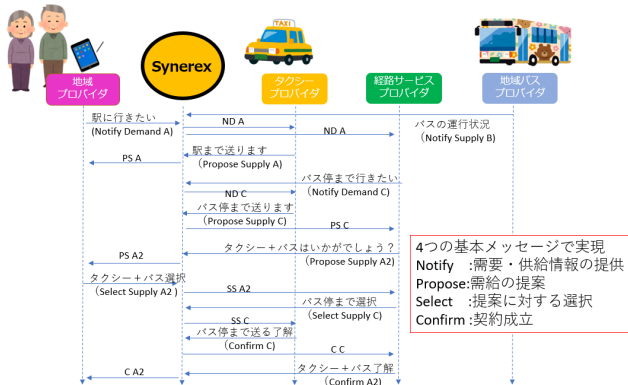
TAXI

地域
プロバイダ

Synerex

タクシー
プロバイダ

経路サービス
プロバイダ

地域バス
プロバイダ

駅に行きたい
(Notify Demand A)

ND A

ND A

バスの運行状況
(Notify Supply B)

駅まで送ります
(Propose Supply A)

PS A

バス停まで行きたい
(Notify Demand C)

ND C

バス停まで送ります
(Propose Supply C)

PS C

4つの基本メッセージで実現
Notify :需要・供給情報の提供
Propose:需給の提案
Select :提案に対する選択
Confirm :契約成立

タクシー+バスはいかがでしょう?
(Propose Supply A2)

PS A2

タクシー+バス選択
(Select Supply A2 )

SS A2

バス停まで選択
(Select Supply C)

SS C

バス停まで送る了解
(Confirm C)

C C

タクシー+バス了解
(Confirm A2)

C A2